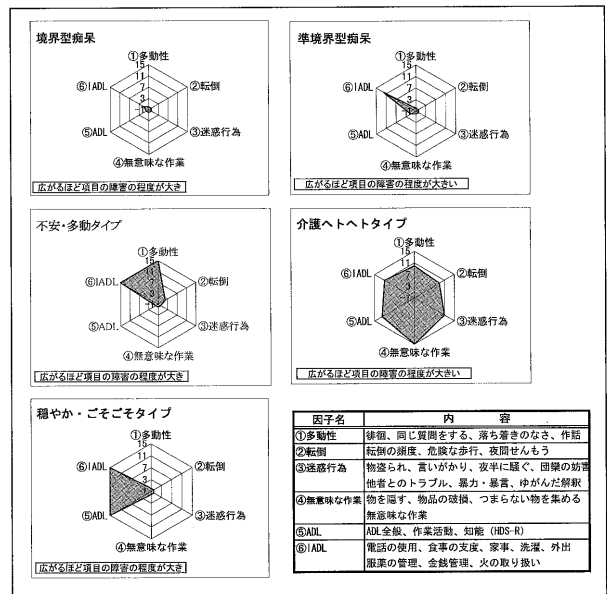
境界型痴呆

①多動性
15
11
7
3
②転倒
③迷惑行為
④無意味な作業
⑤ADL
⑥IADL

広がるほど項目の障害の程度が大き

準境界型痴呆

①多動性
15
11
7
3
②転倒
③迷惑行為
④無意味な作業
⑤ADL
⑥IADL

広がるほど項目の障害の程度が大きい

不安・多動タイプ

①多動性
15
11
7
3
②転倒
③迷惑行為
④無意味な作業
⑤ADL
⑥IADL

広がるほど項目の障害の程度が大き

介護ヘトヘトタイプ

①多動性
15
11
7
3
②転倒
③迷惑行為
④無意味な作業
⑤ADL
⑥IADL

広がるほど項目の障害の程度が大きい

穏やか・ごそごそタイプ

①多動性
15
11
7
3
②転倒
③迷惑行為
④無意味な作業
⑤ADL
⑥IADL

広がるほど項目の障害の程度が大き

| 因子名 | 内　容 |
|---|---|
| ①多動性 | 徘徊、同じ質問をする、落ち着きのなさ、作話 |
| ②転倒 | 転倒の頻度、危険な歩行、夜間せんもう |
| ③迷惑行為 | 物盗られ、言いがかり、夜半に騒ぐ、団欒の妨害 他者とのトラブル、暴力・暴言、ゆがんだ解釈 |
| ④無意味な作業 | 物を隠す、物品の破損、つまらない物を集める 無意味な作業 |
| ⑤ADL | ADL全般、作業活動、知能（HDS-R） |
| ⑥IADL | 電話の使用、食事の支度、家事、洗濯、外出 服薬の管理、金銭管理、火の取り扱い |